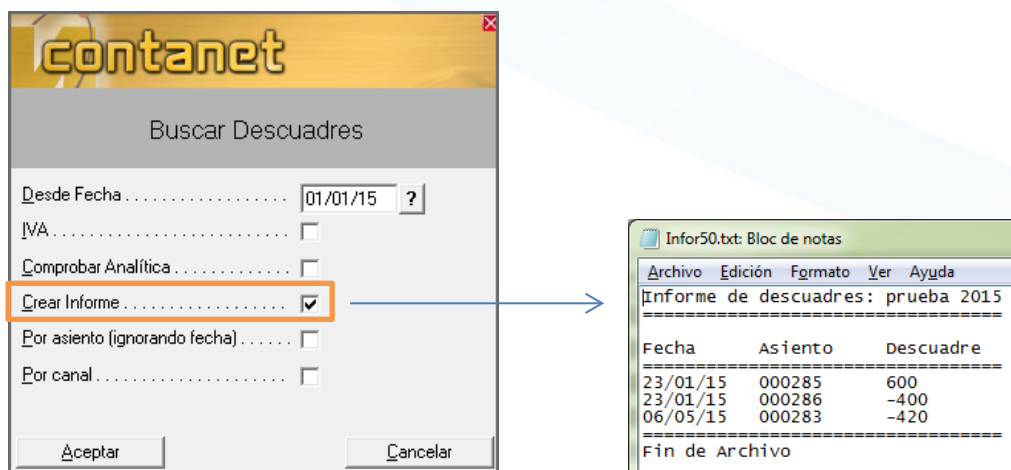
contanet

Buscar Descuadres

Desde Fecha . . . . . . . . . . . . . . . . . 01/01/15 ?

IVA . . . . . . . . . . . . . . . . . . . . . . . . .

Comprobar Analítica . . . . . . . . . . . .

Crear Informe . . . . . . . . . . . . . . . . ☑

Por asiento (ignorando fecha) . . . . . .

Por canal . . . . . . . . . . . . . . . . . . . .

Aceptar

Cancelar

Infor50.txt: Bloc de notas

Archivo Edición Formato Ver Ayuda

Informe de descuadres: prueba 2015
=================================

| Fecha | Asiento | Descuadre |
|---|---|---|
| 23/01/15 | 000285 | 600 |
| 23/01/15 | 000286 | -400 |
| 06/05/15 | 000283 | -420 |

=================================
Fin de Archivo